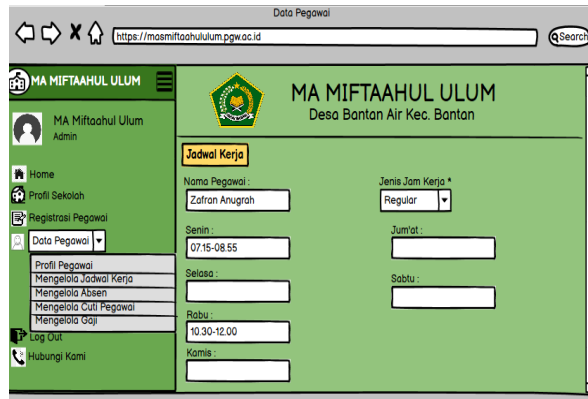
Data Pegawai

https://masmiftaahululum.pgw.ac.id

Search

MA MIFTAAHUL ULUM

MA Miftaahul Ulum
Admin

Home
Profil Sekolah
Registrasi Pegawai
Data Pegawai
Profil Pegawai
Mengelola Jadwal Kerja
Mengelola Absen
Mengelola Cuti Pegawai
Mengelola Gaji
Log Out
Hubungi Kami

MA MIFTAAHUL ULUM
Desa Bantan Air Kec. Bantan

Jadwal Kerja

Nama Pegawai :
Zafran Anugrah

Jenis Jam Kerja *
Regular

Senin :
07.15-08.55

Jum'at :

Selasa :

Sabtu :

Rabu :
10.30-12.00

Kamis :